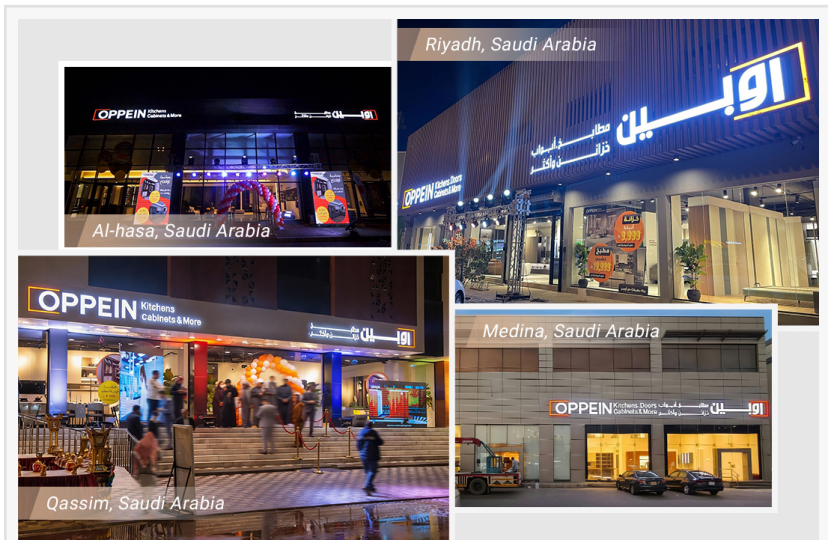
OPPEIN Kitchens Cabinets & More
اوبين

Al-hasa, Saudi Arabia

Riyadh, Saudi Arabia

اوبين
مطابخ أبواب
خزائن وأكثر

OPPEIN Kitchens, Doors Cabinets & More

OPPEIN Kitchens Cabinets & More
اوبين

Qassim, Saudi Arabia

Medina, Saudi Arabia

OPPEIN Kitchens, Doors Cabinets & More
اوبين